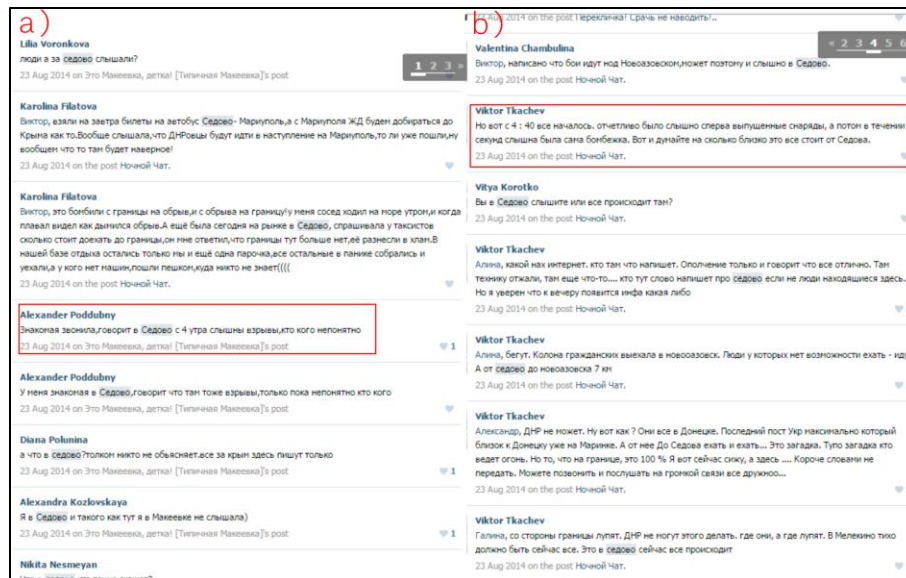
a)

Lilia Voronkova
люди а за седово слышали?
23 Aug 2014 on Это Макеевка, детка! [Типичная Макеевка]'s post

1 2 3 »

Karolina Filatova
Виктор, взяли на завтра билеты на автобус Седово- Мариуполь,а с Мариуполя ЖД будем добираться до Крыма как то.Вообще слышала,что ДНРовцы будут идти в наступление на Мариуполь,то ли уже пошли,ну вообщем что то там будет наверное!
23 Aug 2014 on the post Ночной Чат.

Karolina Filatova
Виктор, это бомбили с границы на обрыв,и с обрыва на границу!у меня сосед ходил на море утром,и когда плавал видел как дымился обрыв.А ещё была сегодня на рынке в Седово, спрашивала у таксистов сколько стоит доехать до границы,он мне ответил,что границы тут больше нет,её разнесли в хлам.В нашей базе отдыха остались только мы и ещё одна парочка,все остальные в панике собрались и уехали,а у кого нет машин,пошли пешком,куда никто не знает((((
23 Aug 2014 on the post Ночной Чат.

Alexander Poddubny
Знакомая звонила,говорит в Седово с 4 утра слышны взрывы,кто кого непонятно
23 Aug 2014 on Это Макеевка, детка! [Типичная Макеевка]'s post
1

Alexander Poddubny
У меня знакомая в Седово,говорит что там тоже взрывы,только пока непонятно кто кого
23 Aug 2014 on Это Макеевка, детка! [Типичная Макеевка]'s post

Diana Polunina
а что в седово?толком никто не обьясняет.все за крым здесь пишут только
23 Aug 2014 on Это Макеевка, детка! [Типичная Макеевка]'s post
1

Alexandra Kozlovskaya
Я в Седово и такого как тут я в Макеевке не слышала)
23 Aug 2014 on Это Макеевка, детка! [Типичная Макеевка]'s post
1

Nikita Nesmeyan
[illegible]

b)

23 Aug 2014 on the post Перекличка! Срачь не наводить!..

« 2 3 4 5 6

Valentina Chambulina
Виктор, написано что бои идут под Новоазовском,может поэтому и слышно в Седово.
23 Aug 2014 on the post Ночной Чат.

Viktor Tkachev
Но вот с 4 : 40 все началось. отчетливо было слышно сперва выпущенные снаряды, а потом в течении секунд слышна была сама бомбежка. Вот и думайте на сколько близко это все стоит от Седова.
23 Aug 2014 on the post Ночной Чат.

Vitya Korotko
Вы в Седово слышите или все происходит там?
23 Aug 2014 on the post Ночной Чат.

Viktor Tkachev
Алина, какой нах интернет. кто там что напишет. Ополчение только и говорит что все отлично. Там технику отжали, там еще что-то.... кто тут слово напишет про седово если не люди находящиеся здесь. Но я уверен что к вечеру появится инфа какая либо
23 Aug 2014 on the post Ночной Чат.

Viktor Tkachev
Алина, бегут. Колона гражданских выехала в новоазовск. Люди у которых нет возможности ехать - ид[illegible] А от седово до новоазовска 7 км
23 Aug 2014 on the post Ночной Чат.

Viktor Tkachev
Александр, ДНР не может. Ну вот как ? Они все в Донецке. Последний пост Укр максимально который близкок к Донецку уже на Марике. А от нее До Седова ехать и ехать... Это загадка. Тупо загадка кто ведет огонь. Но то, что на границе, это 100 % Я вот сейчас сижу, а здесь .... Короче словами не передать. Можете позвонить и послушать на громкой связи все дружно...
23 Aug 2014 on the post Ночной Чат.

Viktor Tkachev
Галина, со стороны границы лупят. ДНР не могут этого делать. где они, а где лупят. В Мелекино тихо должно быть сейчас все. Это в седово сейчас все происходит
23 Aug 2014 on the post Ночной Чат.